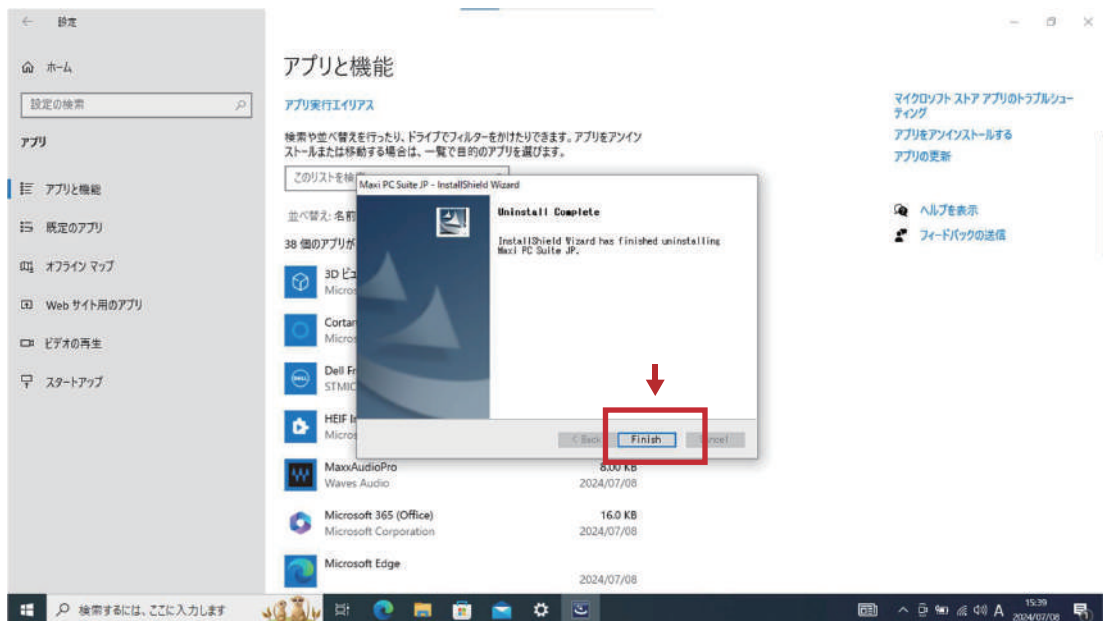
← 設定

ホーム

設定の検索

アプリ

アプリと機能

既定のアプリ

オフライン マップ

Web サイト用のアプリ

ビデオの再生

スタートアップ

アプリと機能

アプリ実行エイリアス

検索や並べ替えを行ったり、ドライブでフィルターをかけたりできます。アプリをアンインストールまたは移動する場合は、一覧で目的のアプリを選びます。

このリストを検

並べ替え: 名前

38 個のアプリが

3D ビュ
Micros

Cortan
Micros

Dell Fr
STMIC

HEIF I
Micros

MaxxAudioPro
Waves Audio
8.00 KB
2024/07/08

Microsoft 365 (Office)
Microsoft Corporation
16.0 KB
2024/07/08

Microsoft Edge
2024/07/08

マイクロソフト ストア アプリのトラブルシューティング

アプリをアンインストールする

アプリの更新

ヘルプを表示

フィードバックの送信

Maxi PC Suite JP - InstallShield Wizard

Uninstall Complete

InstallShield Wizard has finished uninstalling Maxi PC Suite JP.

< Back

Finish

Cancel

検索するには、ここに入力します

15:39
2024/07/08